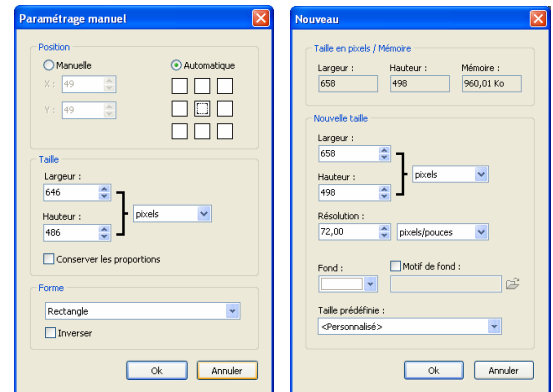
Paramétrage manuel

Position
Manuelle
Automatique
X : 49
Y : 49

Taille
Largeur :
646
Hauteur :
486
pixels
Conserver les proportions

Forme
Rectangle
Inverser

Ok
Annuler

Nouveau

Taille en pixels / Mémoire
Largeur : 658
Hauteur : 498
Mémoire : 960,01 Ko

Nouvelle taille
Largeur :
658
Hauteur :
498
pixels
Résolution :
72,00
pixels/pouces

Fond :
Motif de fond :

Taille prédéfinie :
<Personnalisé>

Ok
Annuler